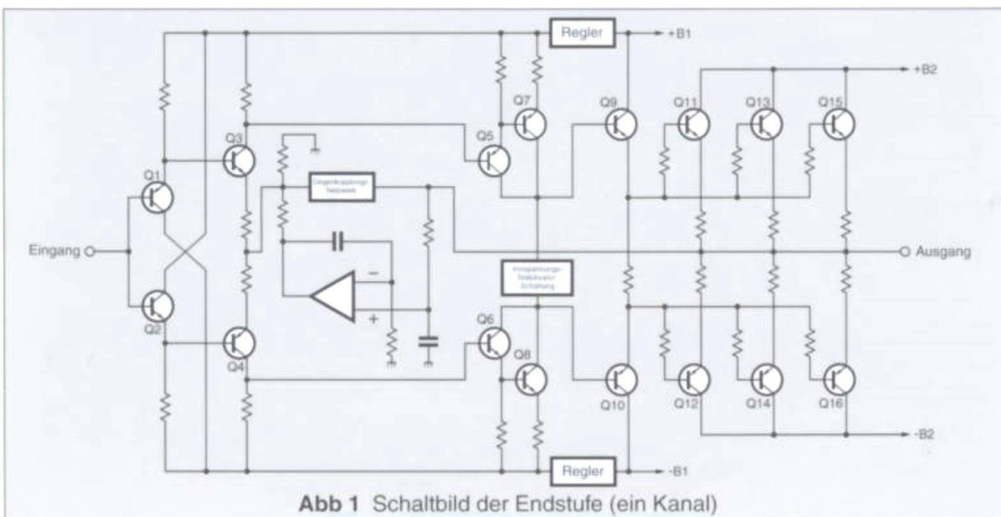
Regler
+B1
+B2
Q7
Q9
Q11
Q13
Q15
Q3
Q5
Q1
Gegenkopplungs-Netzwerk
Eingang
Ausgang
Vorspannungs-Stabilisator-Schaltung
−
+
Q2
Q6
Q4
Q8
Q10
Q12
Q14
Q16
-B2
Regler
-B1
Abb 1 Schaltbild der Endstufe (ein Kanal)